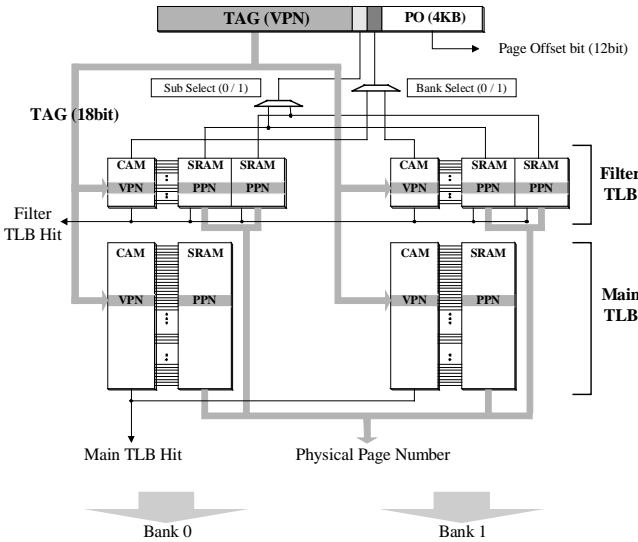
TAG (VPN)

PO (4KB)

Page Offset bit (12bit)

Sub Select (0 / 1)

Bank Select (0 / 1)

TAG (18bit)

CAM

VPN

SRAM

PPN

SRAM

PPN

CAM

VPN

SRAM

PPN

SRAM

PPN

Filter TLB

Filter TLB Hit

CAM

VPN

SRAM

PPN

CAM

VPN

SRAM

PPN

Main TLB

Main TLB Hit

Physical Page Number

Bank 0

Bank 1